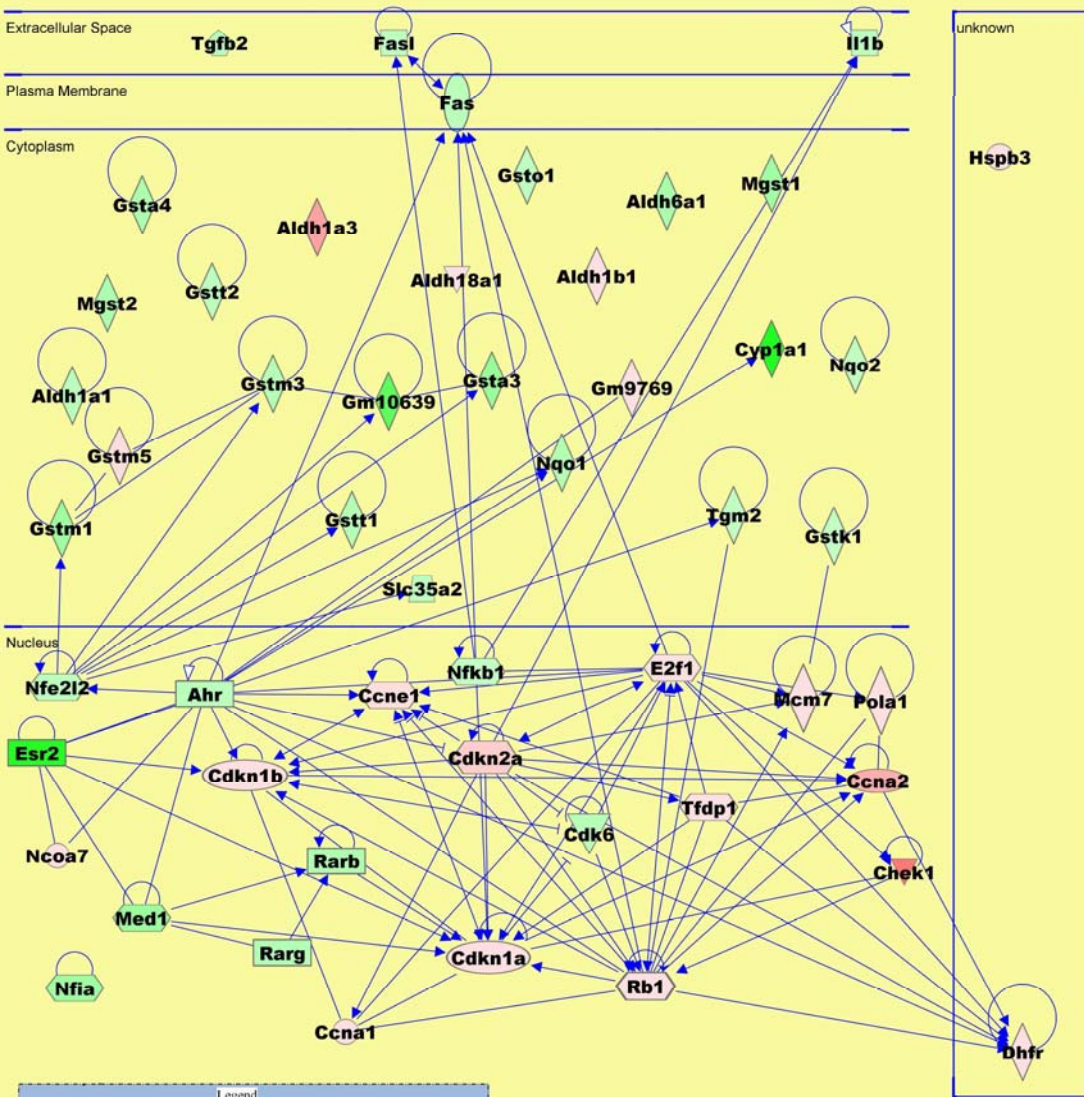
Extracellular Space
Tgfb2
Fasl
Il1b
unknown
Plasma Membrane
Fas
Cytoplasm
Hspb3
Gsto1
Mgst1
Gsta4
Aldh6a1
Aldh1a3
Aldh18a1
Aldh1b1
Gstt2
Mgst2
Cyp1a1
Nqo2
Gsta3
Gm9769
Gstm3
Gm10639
Aldh1a1
Gstm5
Nqo1
Tgm2
Gstk1
Gstt1
Gstm1
Slc35a2
Nucleus
Nfkb1
E2f1
Nfe2l2
Ahr
Ccne1
Mcm7
Pola1
Esr2
Cdkn2a
Cdkn1b
Ccna2
Tfdp1
Cdk6
Ncoa7
Rarb
Chek1
Med1
Rarg
Cdkn1a
Nfia
Rb1
Ccna1
Dhfr
Legend